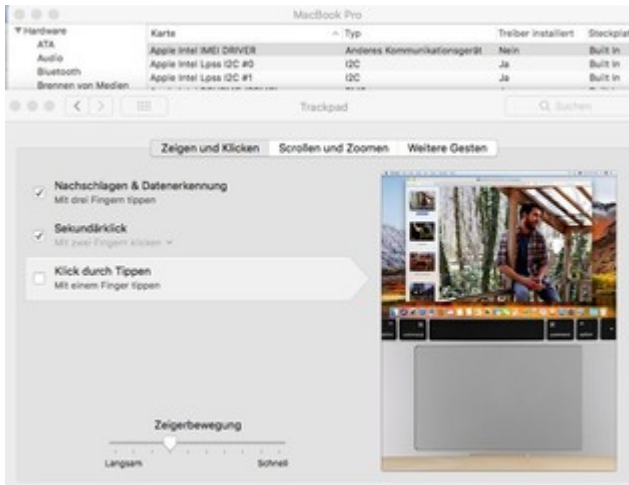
MacBook Pro

▼Hardware
ATA
Audio
Bluetooth
Brennen von Medien

| Karte | Typ | Treiber installiert | Steckpla |
|---|---|---|---|
| Apple Intel IMEI DRIVER | Anderes Kommunikationsgerät | Nein | Built In |
| Apple Intel Lpss I2C #0 | I2C | Ja | Built In |
| Apple Intel Lpss I2C #1 | I2C | Ja | Built In |

Trackpad

Suchen

Zeigen und Klicken | Scrollen und Zoomen | Weitere Gesten

Nachschlagen & Datenerkennung
Mit drei Fingern tippen

Sekundärklick
Mit zwei Fingern klicken

Klick durch Tippen
Mit einem Finger tippen

Zeigerbewegung
Langsam
Schnell